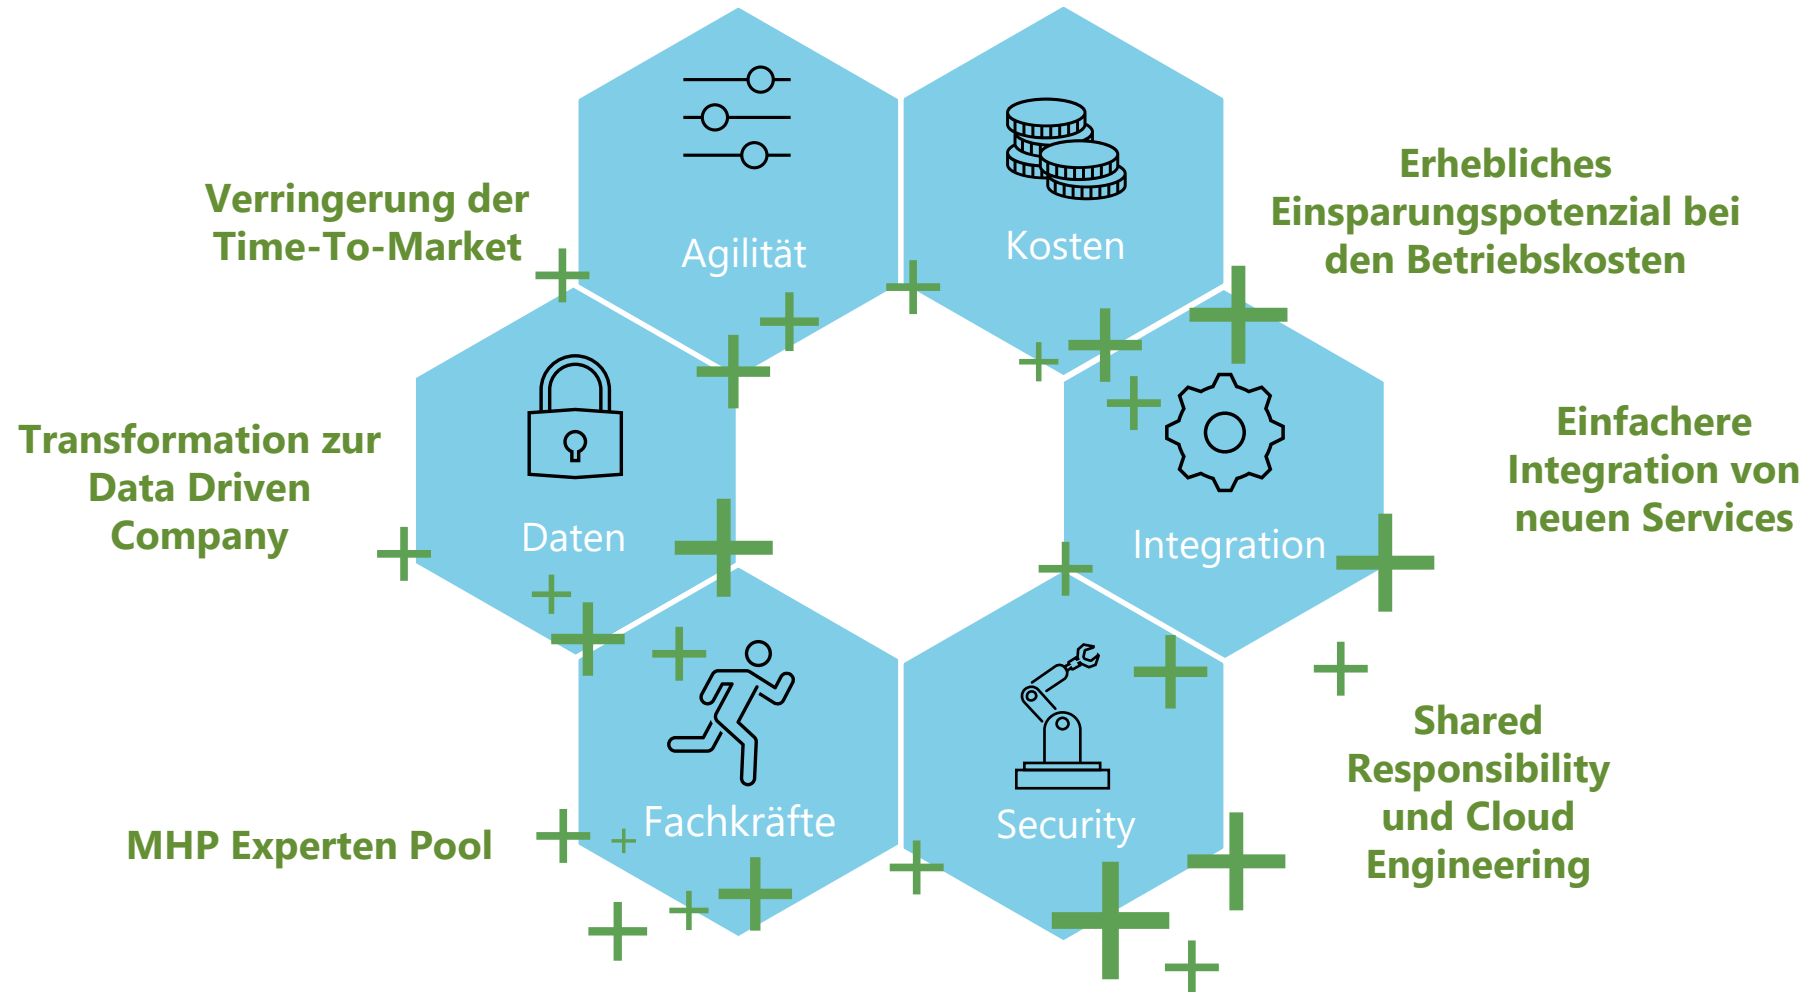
Verringerung der Time-To-Market

Agilität

Kosten

Erhebliches Einsparungspotenzial bei den Betriebskosten

Transformation zur Data Driven Company

Daten

Integration

Einfachere Integration von neuen Services

Fachkräfte

Security

Shared Responsibility und Cloud Engineering

MHP Experten Pool